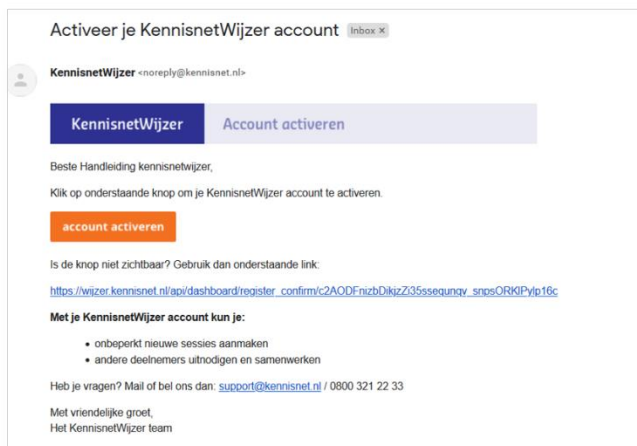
Activeer je KennisnetWijzer account Inbox ×

KennisnetWijzer <noreply@kennisnet.nl>

KennisnetWijzer Account activeren

Beste Handleiding kennisnetwijzer,

Klik op onderstaande knop om je KennisnetWijzer account te activeren.

account activeren

Is de knop niet zichtbaar? Gebruik dan onderstaande link:

https://wijzer.kennisnet.nl/api/dashboard/register_confirm/c2AODFnizbDikjzZi35ssequnqv_snpsORKIPylp16c

Met je KennisnetWijzer account kun je:

• onbeperkt nieuwe sessies aanmaken
• andere deelnemers uitnodigen en samenwerken

Heb je vragen? Mail of bel ons dan: support@kennisnet.nl / 0800 321 22 33

Met vriendelijke groet,
Het KennisnetWijzer team